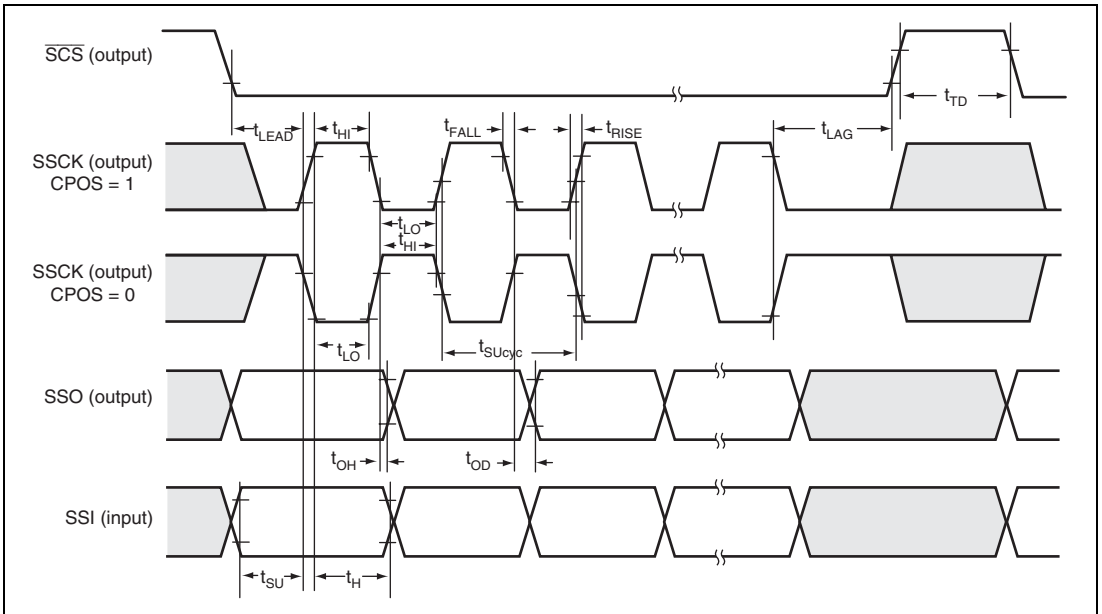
$\overline{SCS}$ (output)

$t_{TD}$

$t_{LEAD}$

$t_{HI}$

$t_{FALL}$

$t_{RISE}$

$t_{LAG}$

SSCK (output) CPOS = 1

$t_{LO}$

$t_{HI}$

SSCK (output) CPOS = 0

$t_{LO}$

$t_{SUcyc}$

SSO (output)

$t_{OH}$

$t_{OD}$

SSI (input)

$t_{SU}$

$t_{H}$